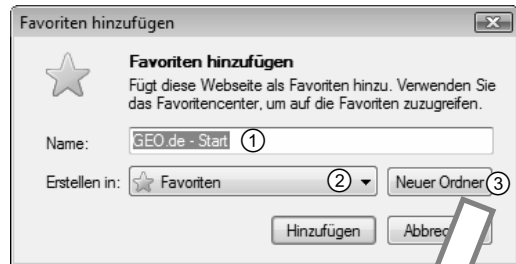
Favoriten hinzufügen

Favoriten hinzufügen
Fügt diese Webseite als Favoriten hinzu. Verwenden Sie das Favoritencenter, um auf die Favoriten zuzugreifen.

Name: GEO.de - Start ①

Erstellen in: Favoriten ② Neuer Ordner ③

Hinzufügen Abbrec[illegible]